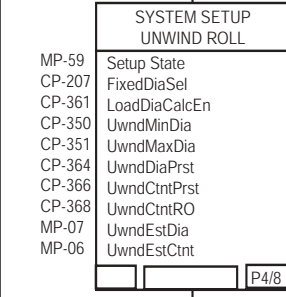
SYSTEM SETUP
UNWIND ROLL

MP-59 Setup State
CP-207 FixedDiaSel
CP-361 LoadDiaCalcEn
CP-350 UwndMinDia
CP-351 UwndMaxDia
CP-364 UwndDiaPrst
CP-366 UwndCtntPrst
CP-368 UwndCtntRO
MP-07 UwndEstDia
MP-06 UwndEstCtnt

P4/8